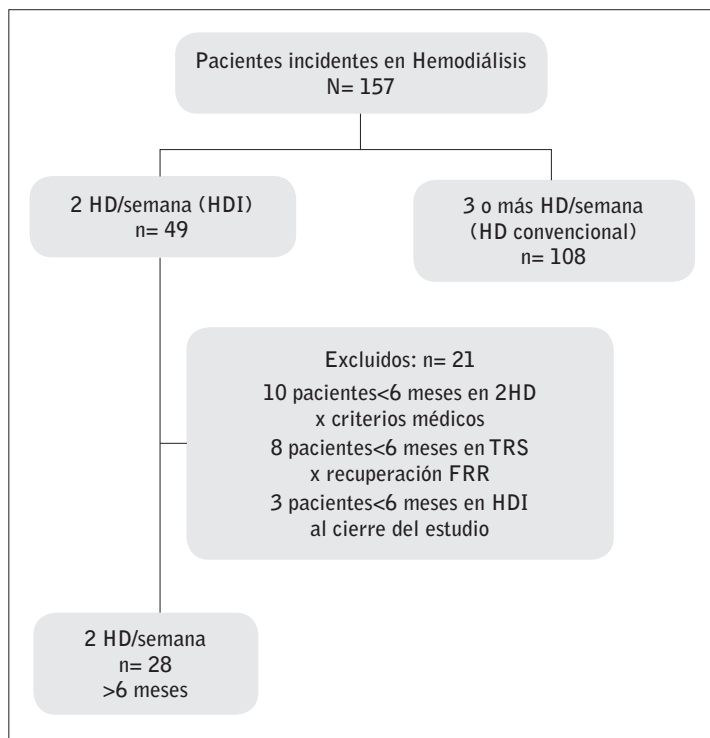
Pacientes incidentes en Hemodiálisis
N= 157

2 HD/semana (HDI)
n= 49

3 o más HD/semana
(HD convencional)
n= 108

Excluidos: n= 21
10 pacientes<6 meses en 2HD x criterios médicos
8 pacientes<6 meses en TRS x recuperación FRR
3 pacientes<6 meses en HDI al cierre del estudio

2 HD/semana
n= 28
>6 meses